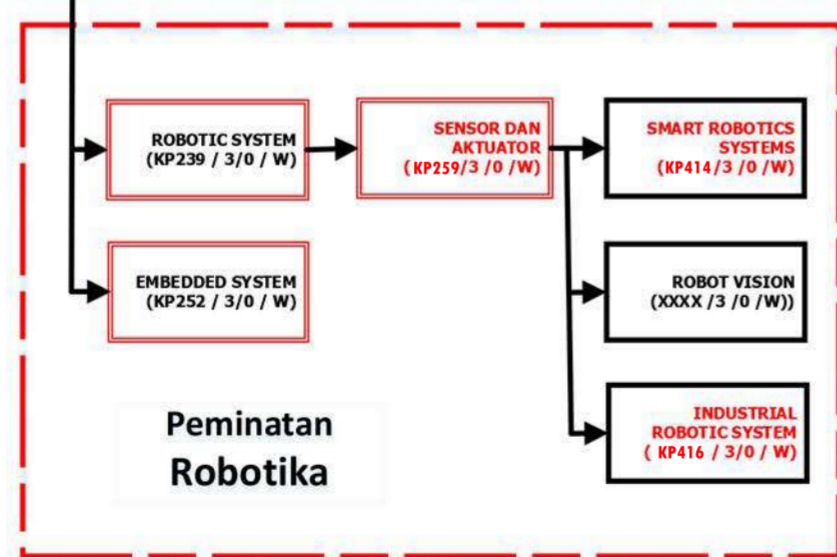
ROBOTIC SYSTEM
(KP239 / 3/0 / W)

SENSOR DAN AKTUATOR
( KP259/3 /0 /W)

SMART ROBOTICS SYSTEMS
(KP414/3 /0 /W)

EMBEDDED SYSTEM
(KP252 / 3/0 / W)

ROBOT VISION
(XXXX /3 /0 /W))

INDUSTRIAL ROBOTIC SYSTEM
( KP416 / 3/0 / W)

Peminatan
Robotika